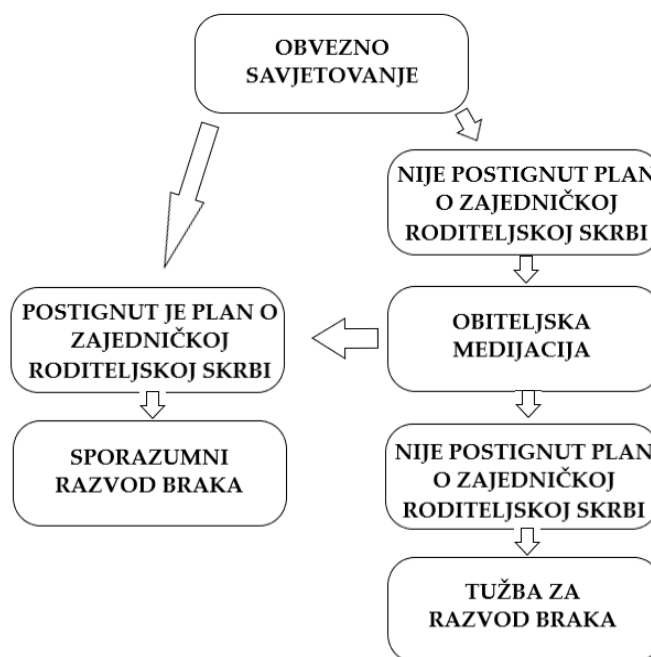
OBVEZNO SAVJETOVANJE

NIJE POSTIGNUT PLAN O ZAJEDNIČKOJ RODITELJSKOJ SKRBI

POSTIGNUT JE PLAN O ZAJEDNIČKOJ RODITELJSKOJ SKRBI

OBITELJSKA MEDIJACIJA

SPORAZUMNI RAZVOD BRAKA

NIJE POSTIGNUT PLAN O ZAJEDNIČKOJ RODITELJSKOJ SKRBI

TUŽBA ZA RAZVOD BRAKA